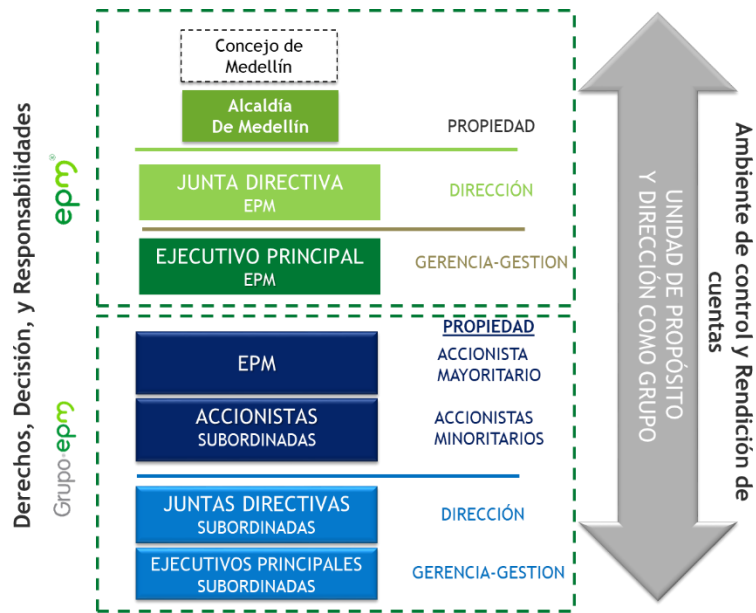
Derechos, Decisión, y Responsabilidades

epm®

Concejo de Medellín

Alcaldía De Medellín

PROPIEDAD

JUNTA DIRECTIVA EPM

DIRECCIÓN

EJECUTIVO PRINCIPAL EPM

GERENCIA-GESTION

Grupo·epm

PROPIEDAD

EPM

ACCIONISTA MAYORITARIO

ACCIONISTAS SUBORDINADAS

ACCIONISTAS MINORITARIOS

JUNTAS DIRECTIVAS SUBORDINADAS

DIRECCIÓN

EJECUTIVOS PRINCIPALES SUBORDINADAS

GERENCIA-GESTION

UNIDAD DE PROPÓSITO Y DIRECCIÓN COMO GRUPO

Ambiente de control y Rendición de cuentas